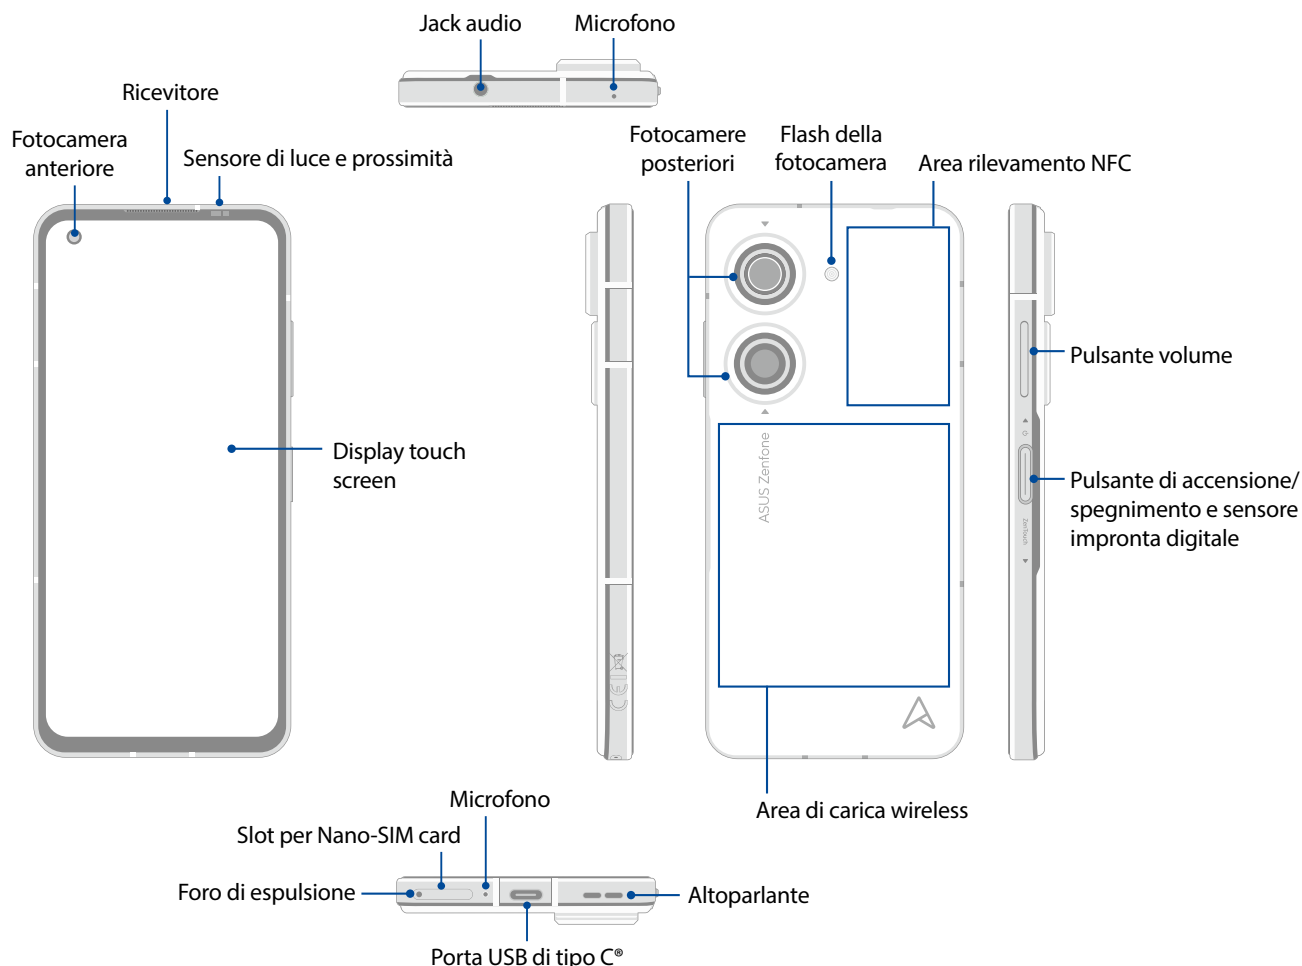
Jack audio

Microfono

Ricevitore

Fotocamera anteriore

Sensore di luce e prossimità

Fotocamere posteriori

Flash della fotocamera

Area rilevamento NFC

Display touch screen

ASUS Zenfone

Pulsante volume

Pulsante di accensione/ spegnimento e sensore impronta digitale

Area di carica wireless

Microfono

Slot per Nano-SIM card

Foro di espulsione

Altoparlante

Porta USB di tipo C®